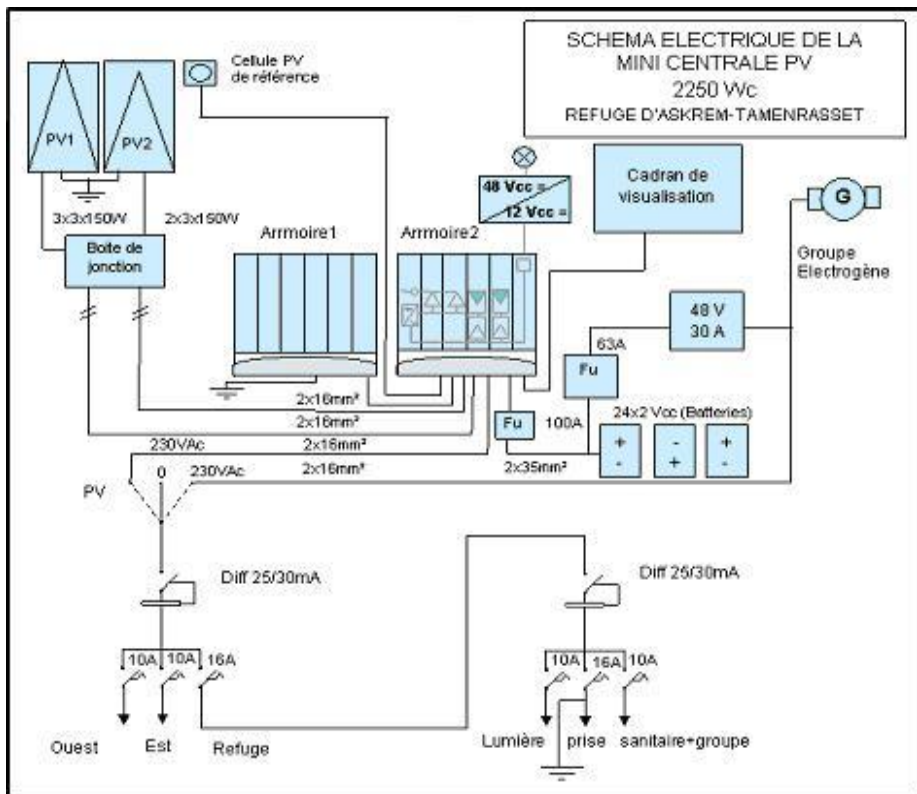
SCHEMA ELECTRIQUE DE LA MINI CENTRALE PV
2250 Wc
REFUGE D'ASKREM-TAMENRASSET

Cellule PV de référence

PV1

PV2

3x3x150W

2x3x150W

Boite de jonction

Armoire1

Armoire2

48 Vcc =
12 Vcc =

Cadran de visualisation

G

Groupe Electrogène

48 V
30 A

63A

Fu

Fu

100A

24x2 Vcc (Batteries)

+
-

-
+

+
-

2x16mm²

2x16mm²

2x16mm²

2x16mm²

2x35mm²

230VAc

0

230VAc

PV

Diff 25/30mA

10A 10A 16A

Ouest Est Refuge

Diff 25/30mA

10A 16A 10A

Lumière prise sanitaire+groupe